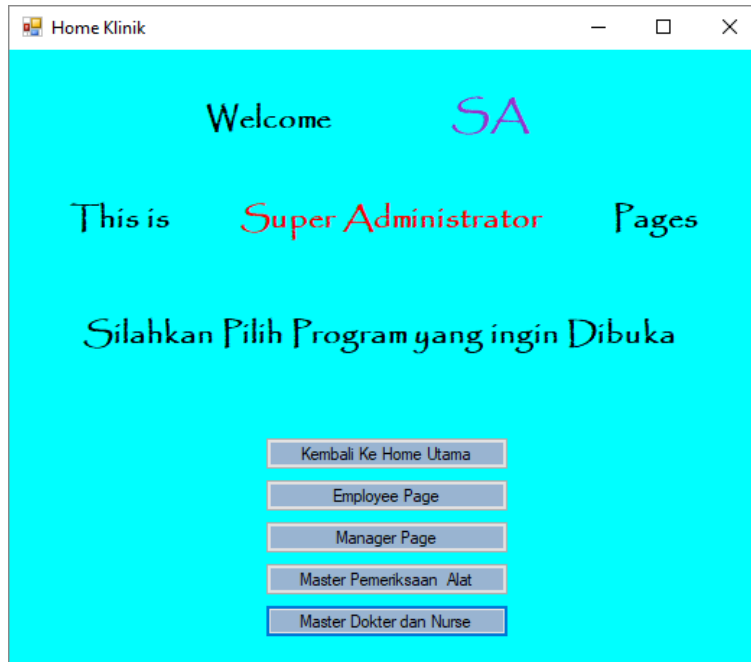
Home Klinik

Welcome SA

This is Super Administrator Pages

Silahkan Pilih Program yang ingin Dibuka

Kembali Ke Home Utama

Employee Page

Manager Page

Master Pemeriksaan Alat

Master Dokter dan Nurse